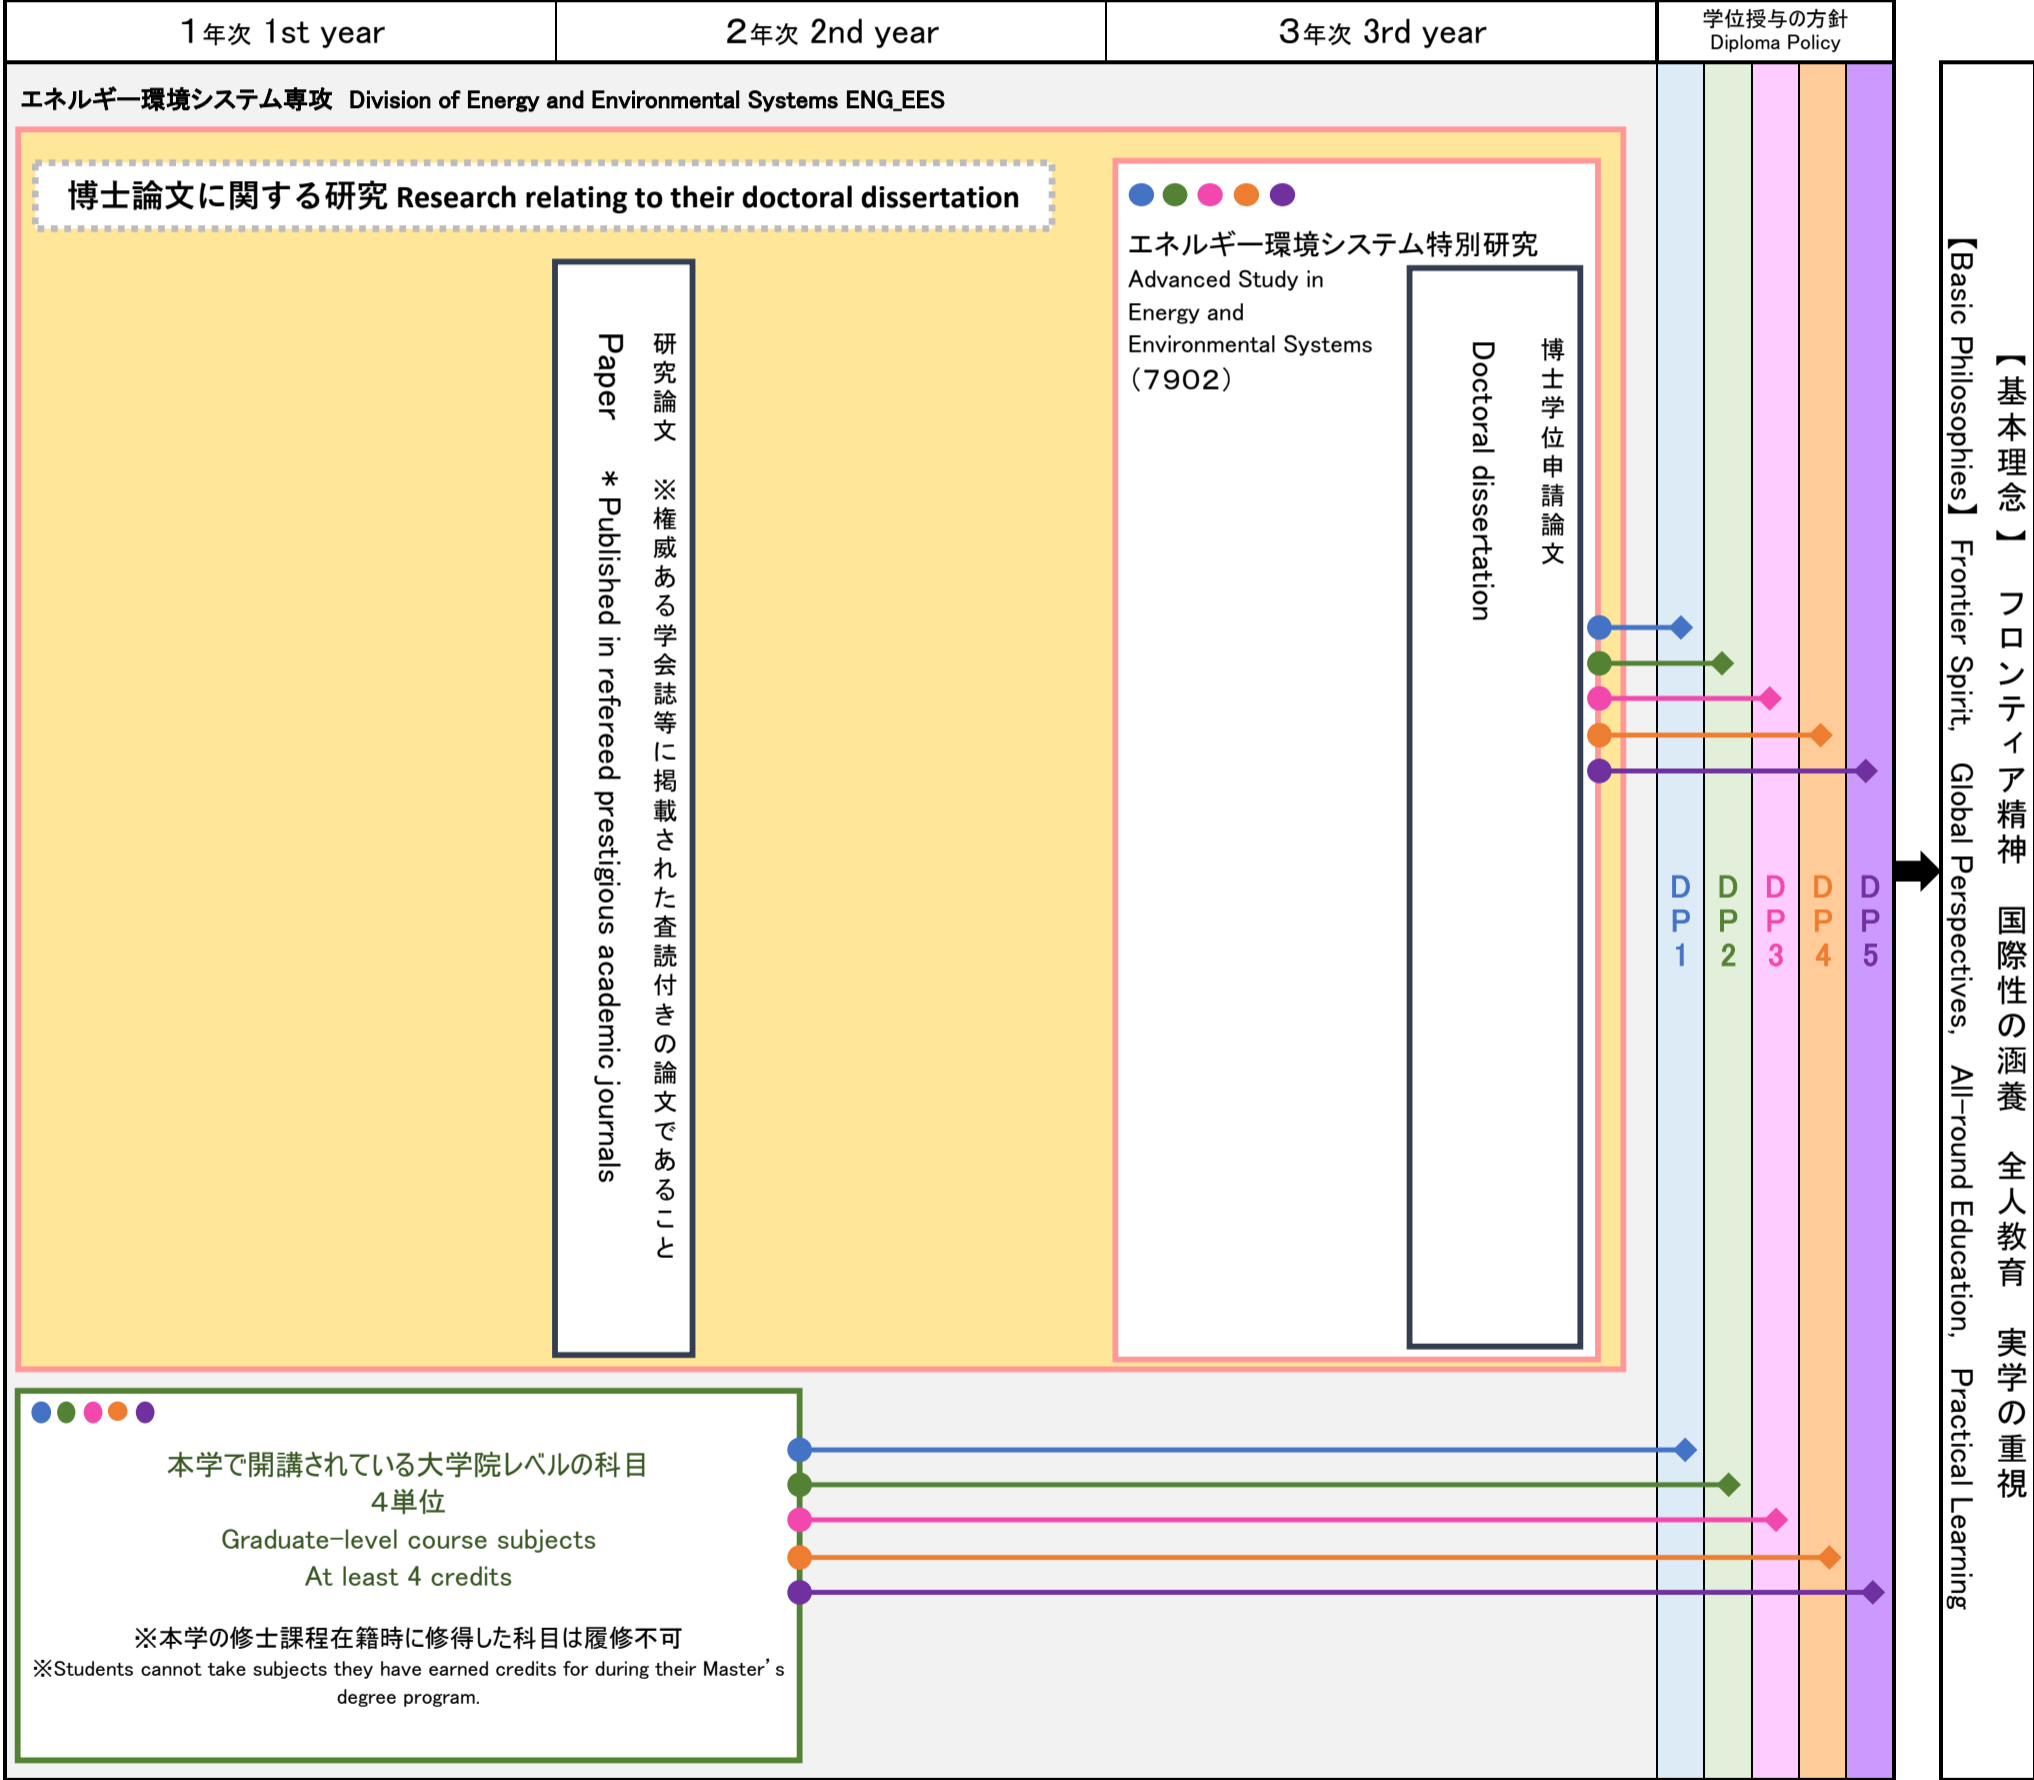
| 1年次 1st year | 2年次 2nd year | 3年次 3rd year | 学位授与の方針 Diploma Policy |
|---|---|---|---|

エネルギー環境システム専攻 Division of Energy and Environmental Systems ENG_EES

博士論文に関する研究 Research relating to their doctoral dissertation

研究論文 ※権威ある学会誌等に掲載された査読付きの論文であること

Paper \*Published in refereed prestigious academic journals

エネルギー環境システム特別研究
Advanced Study in Energy and Environmental Systems
(7902)

博士学位申請論文

Doctoral dissertation

DP1 DP2 DP3 DP4 DP5

本学で開講されている大学院レベルの科目
4単位
Graduate-level course subjects
At least 4 credits

※本学の修士課程在籍時に修得した科目は履修不可
※Students cannot take subjects they have earned credits for during their Master's degree program.

【基本理念】 フロンティア精神 国際性の涵養 全人教育 実学の重視

【Basic Philosophies】 Frontier Spirit, Global Perspectives, All-round Education, Practical Learning